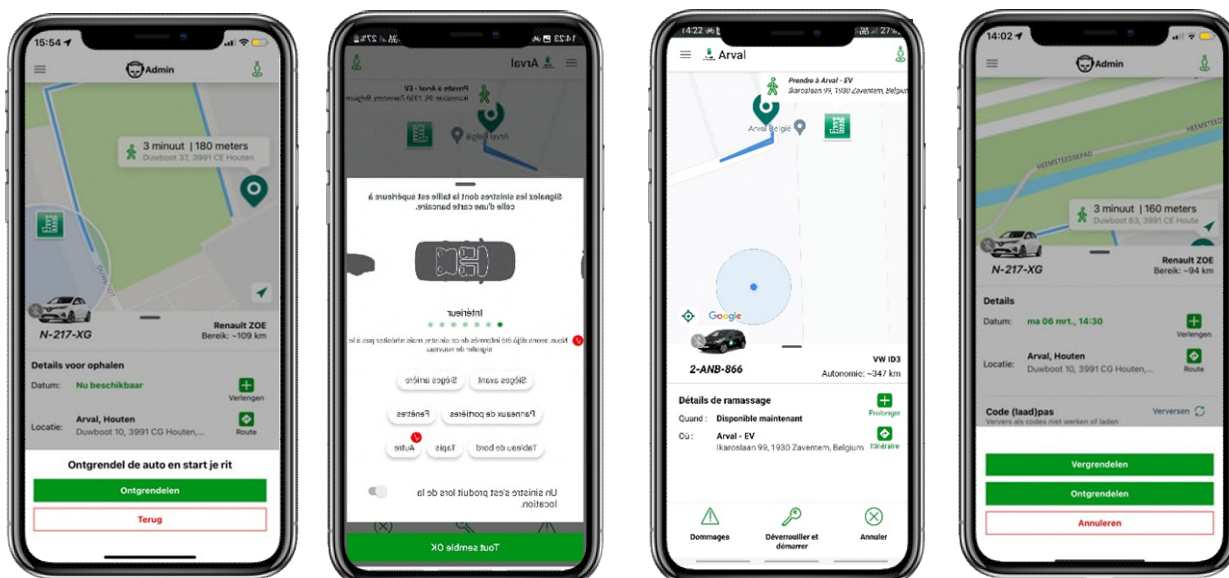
15:54

Admin

3 minuut | 180 meters
Duwboot 37, 3991 CE Houten

N-217-XG
Renault ZOE
Bereik: ~109 km

Details voor ophalen
Datum: Nu beschikbaar
Verlengen
Locatie: Arval, Houten
Duwboot 10, 3991 CG Houten,...
Route

Ontgrendel de auto en start je rit
Ontgrendelen
Terug

14:23

Arval
Prendre à Arval - EV
Ikaroslaan 99, 1930 Zaventem, Belgium
Arval België

Signalez les sinistres dont la taille est supérieure à celle d'une carte bancaire.

Intérieur

Nous avons déjà été informés de ce sinistre, mais n'hésitez pas à le signaler de nouveau.

Sièges avant
Sièges arrière
Panneaux de portières
Fenêtres
Tableau de bord
Tapis
Autre

Un sinistre s'est produit lors de la location.

Tout semble OK

14:22

Arval
Prendre à Arval - EV
Ikaroslaan 99, 1930 Zaventem, Belgium
Arval België
Google

2-ANB-866
VW ID3
Autonomie: ~347 km

Détails de ramassage
Quand : Disponible maintenant
Prolonger
Où : Arval - EV
Ikaroslaan 99, 1930 Zaventem, Belgium
Itinéraire

Dommages
Déverrouiller et démarrer
Annuler

14:02

Admin

HEEMSTEEDSEPAD
HEEMSTEDE
3 minuut | 160 meters
Duwboot 63, 3991 CE Houten

N-217-XG
Renault ZOE
Bereik: ~94 km

Details
Datum: ma 06 mrt., 14:30
Verlengen
Locatie: Arval, Houten
Duwboot 10, 3991 CG Houten,...
Route

Code (laad)pas
Verversen
Ververs als codes niet werken of laden

Vergrendelen
Ontgrendelen
Annuleren